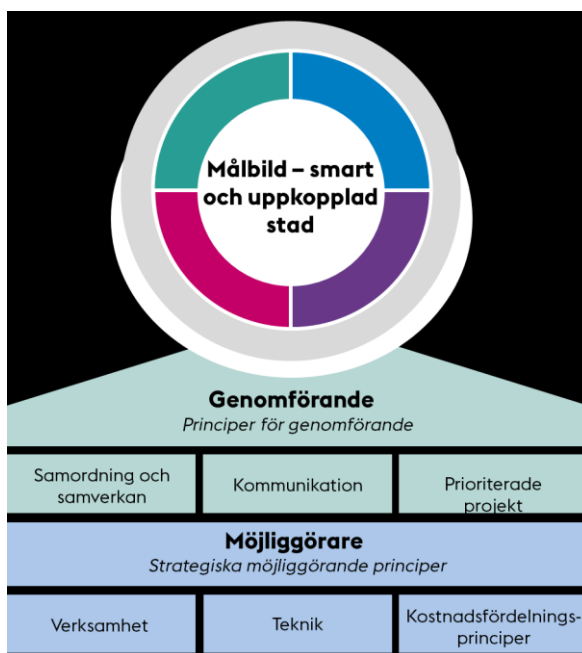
Målbild – smart och uppkopplad stad

Genomförande
Principer för genomförande

Samordning och samverkan

Kommunikation

Prioriterade projekt

Möjliggörare
Strategiska möjliggörande principer

Verksamhet

Teknik

Kostnadsfördelningsprinciper